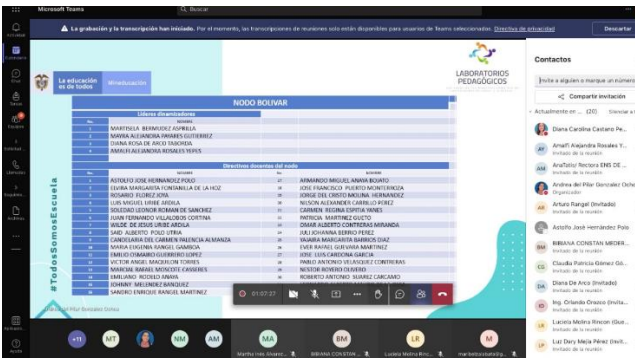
Microsoft Teams
Buscar

La grabación y la transcripción han iniciado. Por el momento, las transcripciones de reuniones solo están disponibles para usuarios de Teams seleccionados. Directiva de privacidad
Descartar

Actividad
Conversación
Chat
Equipos
Tareas
Calendario
Llamadas
Archivos
...
Aplicaciones
Ayuda

La educación es de todos
Mineducación

LABORATORIOS PEDAGÓGICOS

NODO BOLIVAR

Líderes dinamizadores

| No. | NOMBRE |
|---|---|
| 1 | MARISELA BERMUDEZ ASPRILLA |
| 2 | MAYRA ALEJANDRA FARARES GUTIERREZ |
| 3 | DIANA ROSA DE ARCO TABORDA |
| 4 | AMALFI ALEJANDRA ROSALES YEPES |

Directivos docentes del nodo

| No. | NOMBRE | No. | NOMBRE |
|---|---|---|---|
| 1 | ASTOLFO JOSE HERNANDEZ POLO | 20 | ARMANDO MIGUEL ANAYA BOLAÑO |
| 2 | ELVIRA MARGARITA FONTANILLA DE LA HOZ | 21 | JOSE FRANCISCO PUERTO MONTERROZA |
| 3 | ROSARIO FLOREZ JOYA | 22 | JORGE DEL CRISTO MOLINA HERNANDEZ |
| 4 | LUIS MIGUEL URIBE ARDILA | 23 | NELSON ALEXANDER CARRILLO PEREZ |
| 5 | SOLEDAD LEONOR ROMAN DE SANCHEZ | 24 | CARMEN REGINA ESPITIA YANES |
| 6 | JUAN FERNANDO VILLALOBOS CORTINA | 25 | PATRICIA MARTINEZ GUETO |
| 7 | WILDE DE JESUS URIBE ARDILA | 26 | OMAR ALBERTO CONTRERAS MIRANDA |
| 8 | SAID ALBERTO POLO UTRIA | 27 | JULI JOHANNA BERRIO PEREZ |
| 9 | CANDELARIA DEL CARMEN FALENCIA ALMANZA | 28 | YAJAIRA MARGARITA BARRIOS DIAZ |
| 10 | MARIA EUGENIA RANGEL GAMBOA | 29 | EVER RAFAEL GUEVARA MARTINEZ |
| 11 | EMILIO OSMARIO GUERRERO LOPEZ | 30 | JOSE LUIS CARDONA GARCIA |
| 12 | VICTOR ANGEL MACEIRON TORRES | 31 | PABLO ANTONIO VELASQUEZ CONTRERAS |
| 13 | MARCIAL RAFAEL MOSCOTE CASSERES | 32 | NESTOR BOYERO OLIVERO |
| 14 | EMILIANO RODELO ANAYA | 33 | ROBERTO ANTONIO SUAREZ CARCAMO |
| 15 | JOHNNY MELENDEZ BANQUEZ | 34 | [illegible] |
| 16 | SANDRO ENRIQUE RANGEL MARTINEZ | 35 | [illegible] |

#TodosSomosEscuela

Andrea del Pilar González Ochoa

01:07:27

Contactos
Invite a alguien o marque un número
Compartir invitación
Actualmente en ... (20) Silenciar a todos
Diana Carolina Castaño Pe... Invitado de la reunión
Amalfi Alejandra Rosales Y... Invitado de la reunión
AnaTolty/ Rectora ENS DE ... Invitado de la reunión
Andrea del Pilar González Ocho... Organizador
Arturo Rangel (Invitado) Invitado de la reunión
Astolfo José Hernández Polo
BIBIANA CONSTAN MEDIR... Invitado de la reunión
Claudia Patricia Gómez Go... Invitado de la reunión
Diana De Arco (Invitado) Invitado de la reunión
Ing. Orlando Orozco (Invita... Invitado de la reunión
Laciela Molina Rincon (Gue... Invitado de la reunión
Luz Dary Mejía Pérez (Invit... Invitado de la reunión

+11 MT GY NM AM MA BM LR M
Martha Inés Anaest... BIBIANA CONSTAN... Luciela Molina Rinc... marisebetobraile@y...